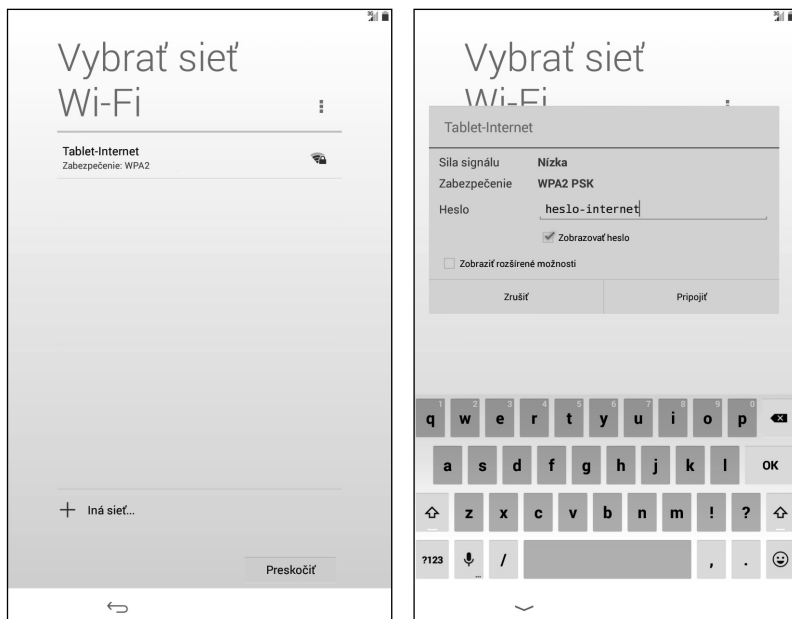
Vybrať sieť Wi-Fi

Tablet-Internet
Zabezpečenie: WPA2

+ Iná sieť...

Preskočiť

Vybrať sieť
Wi-Fi

Tablet-Internet

Sila signálu Nízka
Zabezpečenie WPA2 PSK
Heslo heslo-internet

Zobrazovať heslo

Zobraziť rozšírené možnosti

Zrušiť Pripojiť

1 q 2 w 3 e 4 r 5 t 6 y 7 u 8 i 9 o 0 p

a s d f g h j k l OK

z x c v b n m ! ?

?123 / , .